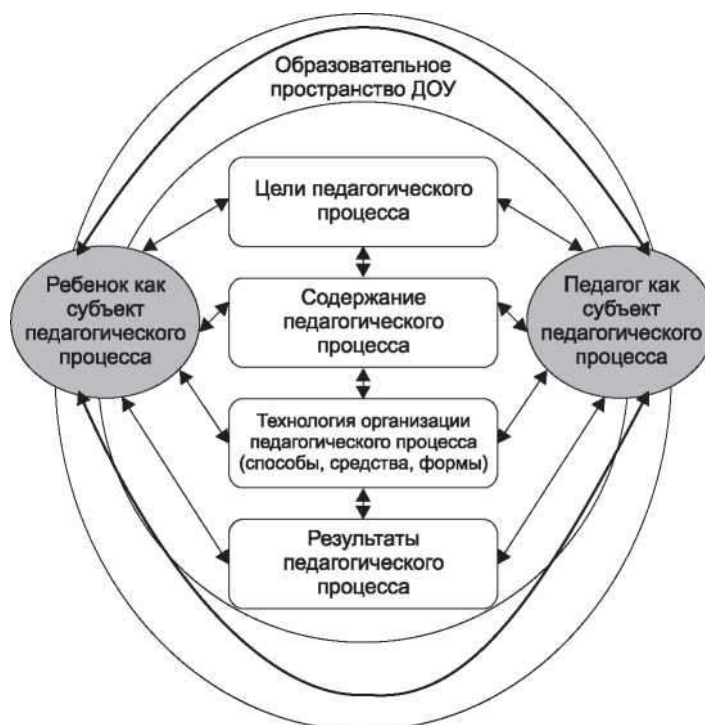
Образовательное пространство ДОУ

Ребенок как субъект педагогического процесса

Цели педагогического процесса

Содержание педагогического процесса

Технология организации педагогического процесса (способы, средства, формы)

Результаты педагогического процесса

Педагог как субъект педагогического процесса